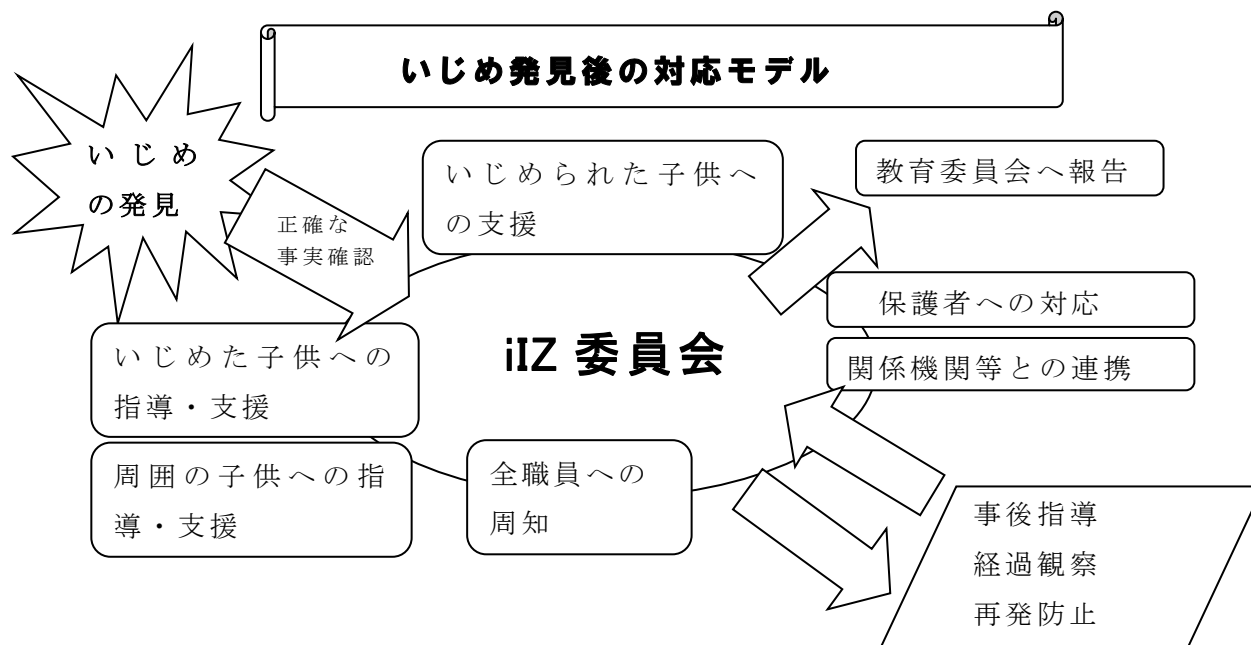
いじめ発見後の対応モデル

いじめの発見

正確な事実確認

いじめられた子供への支援

教育委員会へ報告

保護者への対応

関係機関等との連携

iIZ 委員会

いじめた子供への指導・支援

周囲の子供への指導・支援

全職員への周知

事後指導
経過観察
再発防止